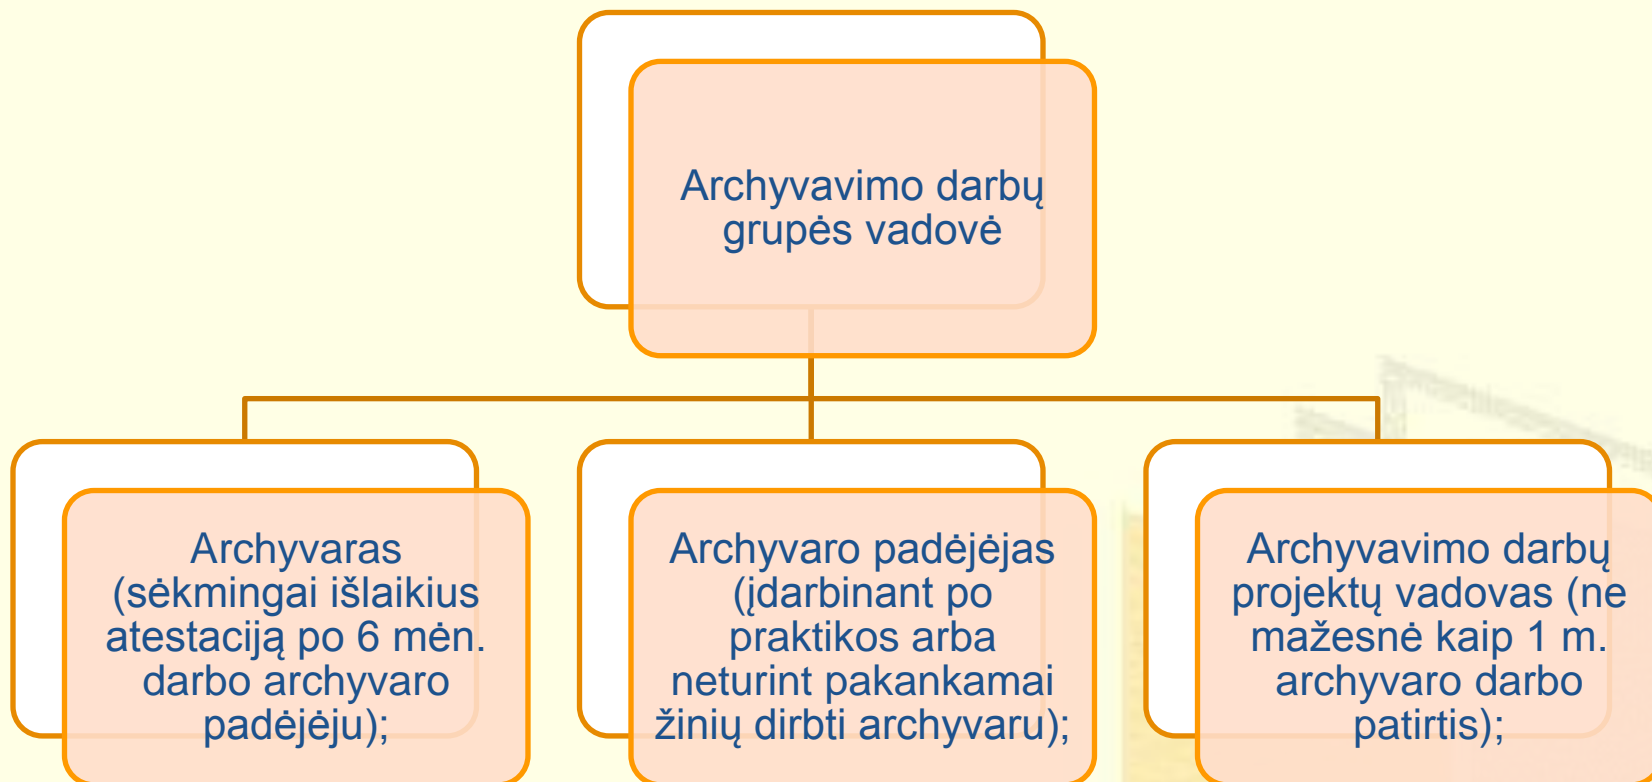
Archyvavimo darbų grupės vadovė

Archyvaras (sėkmingai išlaikius atestaciją po 6 mėn. darbo archyvaro padėjėju);

Archyvaro padėjėjas (įdarbinant po praktikos arba neturint pakankamai žinių dirbti archyvaru);

Archyvavimo darbų projektų vadovas (ne mažesnė kaip 1 m. archyvaro darbo patirtis);